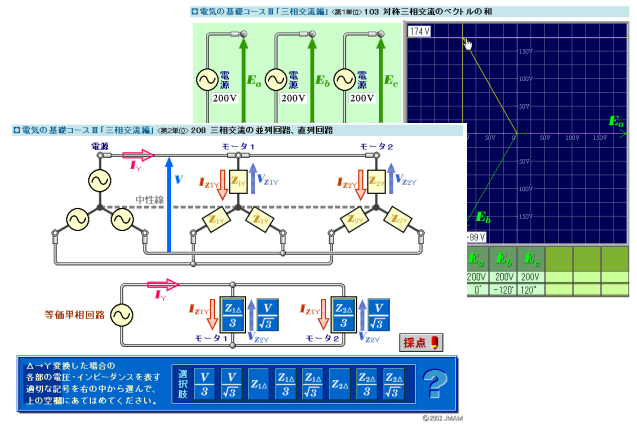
□電気の基礎コースⅢ「三相交流編」《第1単位》103 対称三相交流のベクトルの和

電源 200V $E_a$
電源 200V $E_b$
電源 200V $E_c$

174 V
150V
100V
50V
50V
100V
150V
-99 V
$E_a$
$E_b$

| $E_a$ | $E_b$ | $E_c$ |
|---|---|---|
| 200V | 200V | 200V |
| 0° | -120° | 120° |

□電気の基礎コースⅢ「三相交流編」《第2単位》208 三相交流の並列回路、直列回路

電源
$I_Y$
$V$
モータ1
$I_{Z1Y}$
$V_{Z1Y}$
$Z_{1Y}$
中性線
$Z_{1Y}$
$Z_{1Y}$
モータ2
$I_{Z2Y}$
$V_{Z2Y}$
$Z_{2Y}$
$Z_{2Y}$
$Z_{2Y}$

等価単相回路
$I_Y$
$I_{Z1Y}$
$\frac{Z_{1\Delta}}{3}$
$\frac{V}{\sqrt{3}}$
モータ1
$V_{Z1Y}$
$I_{Z2Y}$
$\frac{Z_{2\Delta}}{3}$
$\frac{V}{\sqrt{3}}$
モータ2
$V_{Z2Y}$
採点

Δ→Y変換した場合の各部の電圧・インピーダンスを表す適切な記号を右の中から選んで、上の空欄にあてはめてください。

選択肢
$\frac{V}{3}$
$\frac{V}{\sqrt{3}}$
$Z_{1\Delta}$
$\frac{Z_{1\Delta}}{3}$
$\frac{Z_{1\Delta}}{\sqrt{3}}$
$Z_{2\Delta}$
$\frac{Z_{2\Delta}}{3}$
$\frac{Z_{2\Delta}}{\sqrt{3}}$
?

© 2002 JMAM